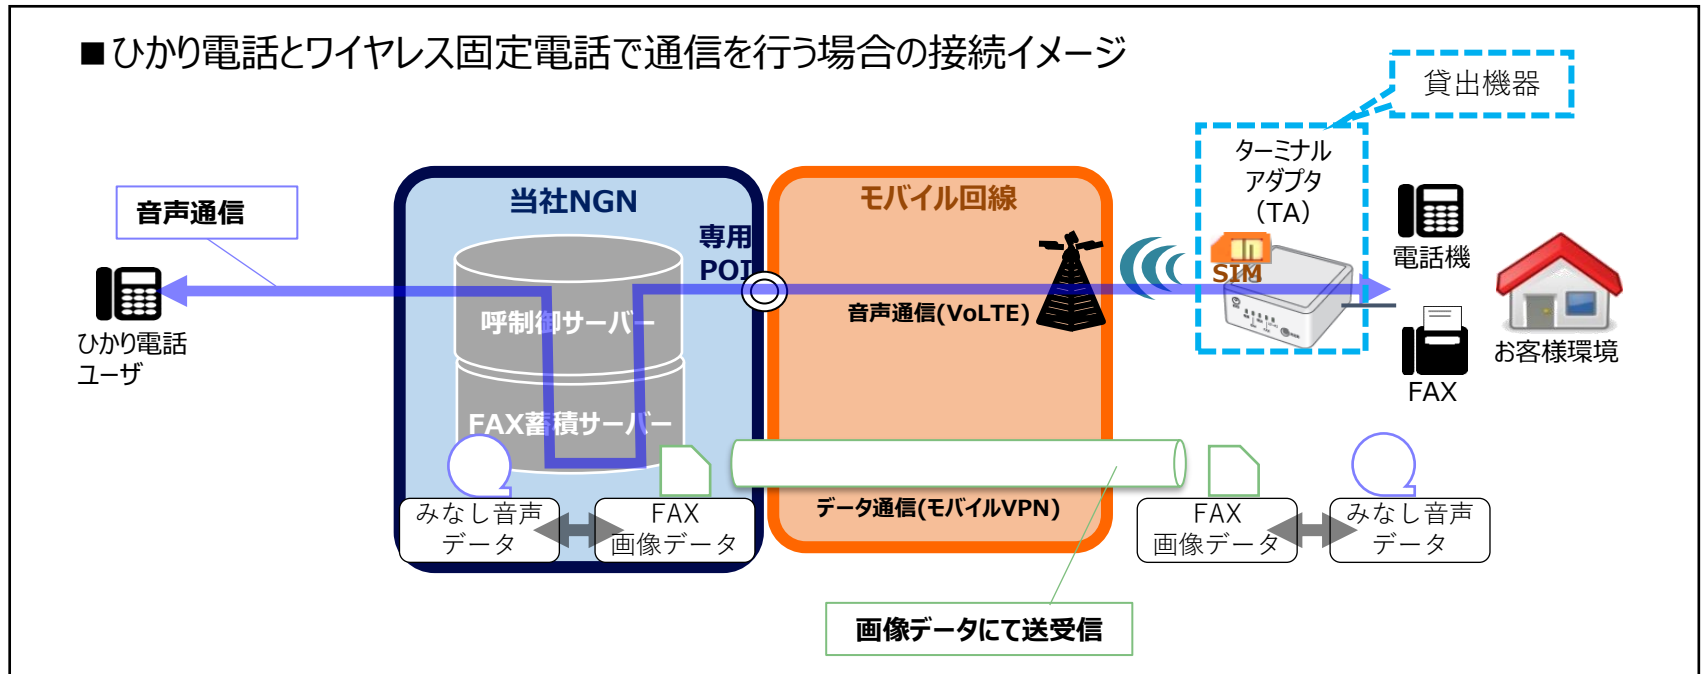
■ひかり電話とワイヤレス固定電話で通信を行う場合の接続イメージ

貸出機器

音声通信

ひかり電話ユーザ

当社NGN

呼制御サーバー

FAX蓄積サーバー

専用POI

モバイル回線

音声通信(VoLTE)

ターミナルアダプタ（TA）

SIM

電話機

FAX

お客様環境

みなし音声データ

FAX画像データ

データ通信(モバイルVPN)

FAX画像データ

みなし音声データ

画像データにて送受信